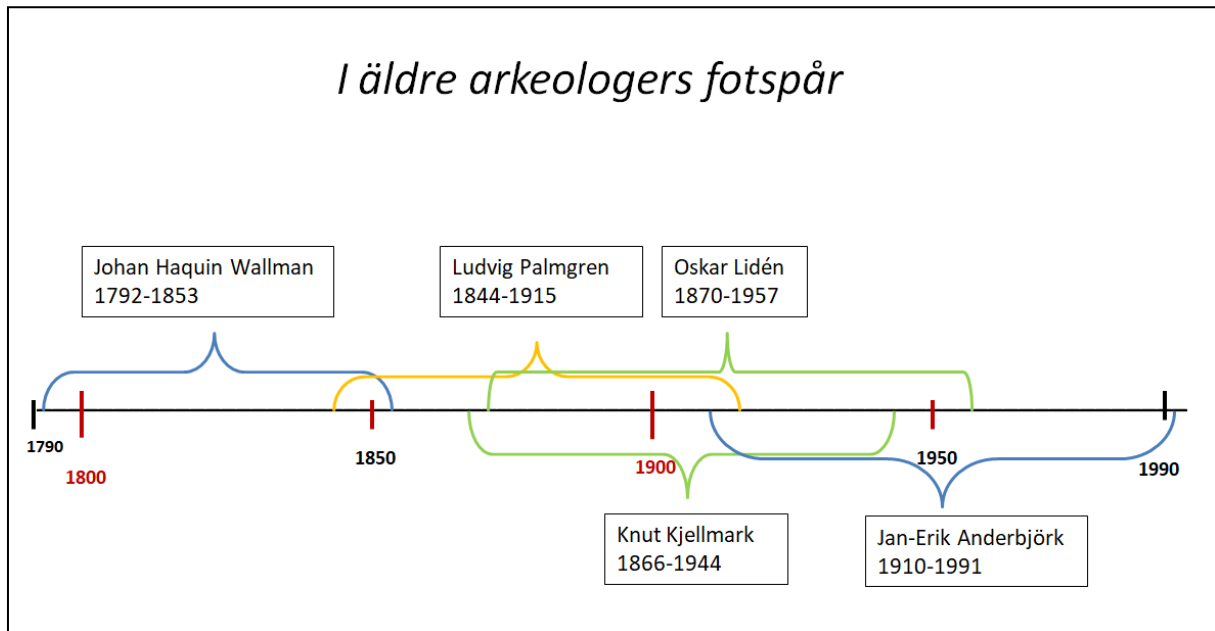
I äldre arkeologers fotspår

Johan Haquin Wallman
1792-1853

Ludvig Palmgren
1844-1915

Oskar Lidén
1870-1957

1790

1800

1850

1900

1950

1990

Knut Kjellmark
1866-1944

Jan-Erik Anderbjörk
1910-1991